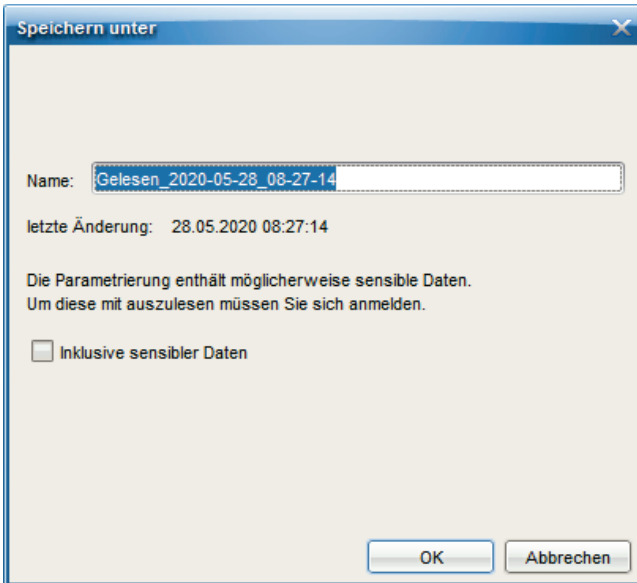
Speichern unter

Name: Gelesen_2020-05-28_08-27-14

letzte Änderung: 28.05.2020 08:27:14

Die Parametrierung enthält möglicherweise sensible Daten.
Um diese mit auszulesen müssen Sie sich anmelden.

Inklusive sensibler Daten

OK
Abbrechen